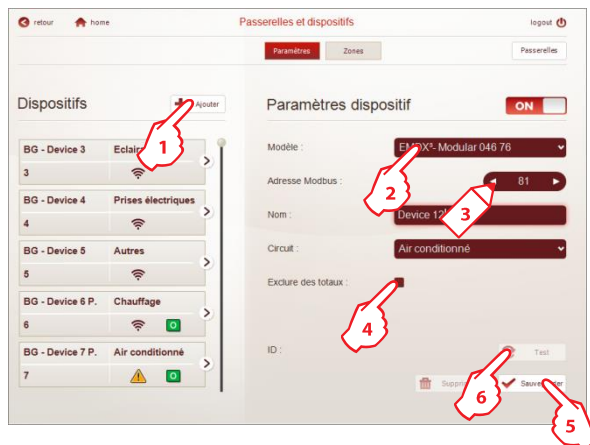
retour home Passerelles et dispositifs logout

Paramètres Zones Passerelles

Dispositifs + Ajouter

BG - Device 3 Eclair 1
3

BG - Device 4 Prises électriques
4

BG - Device 5 Autres
5

BG - Device 6 P. Chauffage
6 O

BG - Device 7 P. Air conditionné
7 O

Paramètres dispositif ON

Modèle : EMDX³- Modular 046 76

Adresse Modbus : 2 81

Nom : 3 Device 12

Circuit : Air conditionné

Exclure des totaux :

4

ID : Test

Suppr 6 Sauve ter

5